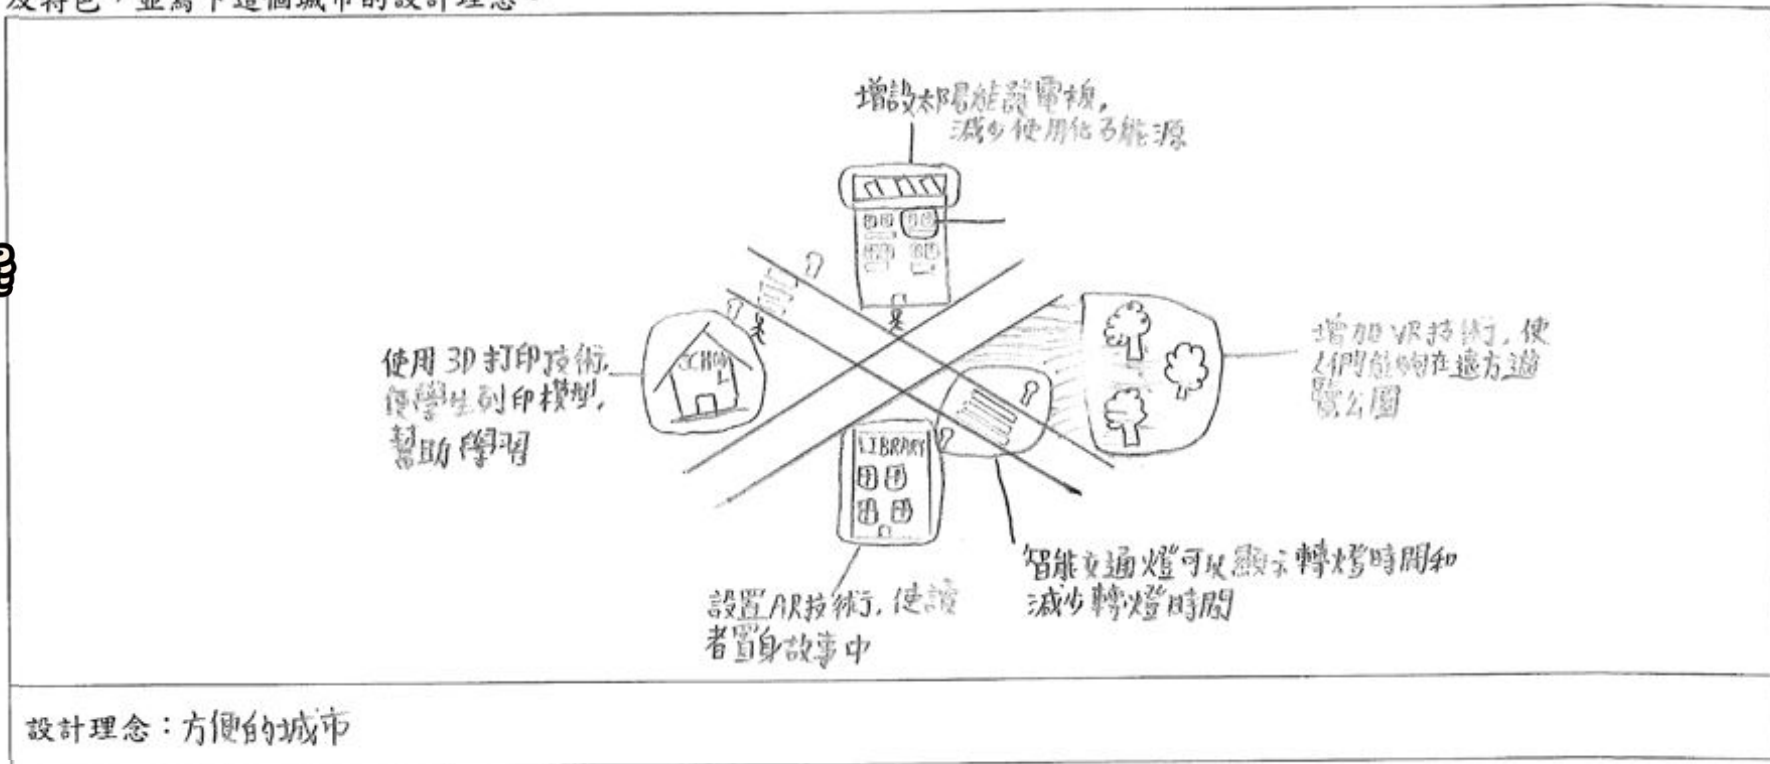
設特色，並寫下這個城市的設計理念。

增設太陽能發電板，減少使用化石能源

SCHOOL

使用3D打印技術，使學生列印模型，幫助學習

增加VR技術，使人們能夠在遠方遊覽公園

LIBRARY

智能交通燈可以顯示轉燈時間和減少轉燈時間

設置AR技術，使讀者置身故事中

設計理念：方便的城市